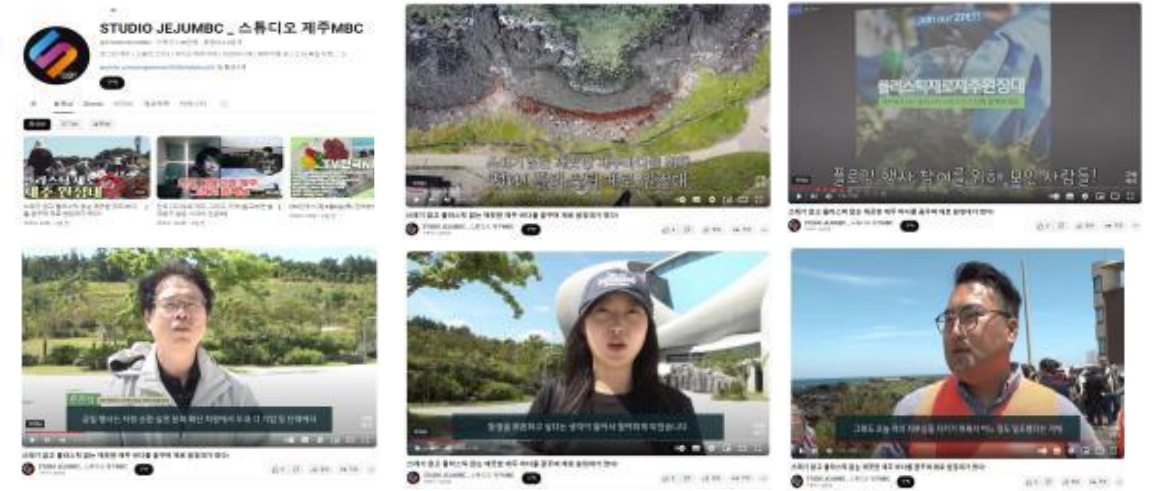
STUDIO JEJUMBC _ 스튜디오 제주MBC

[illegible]

플로깅 행사 참여를 위해 모인 사람들!

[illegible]

STUDIO JEJUMBC _ 스튜디오 제주MBC

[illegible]

STUDIO JEJUMBC _ 스튜디오 제주MBC

STUDIO JEJUMBC _ 스튜디오 제주MBC

STUDIO JEJUMBC _ 스튜디오 제주MBC